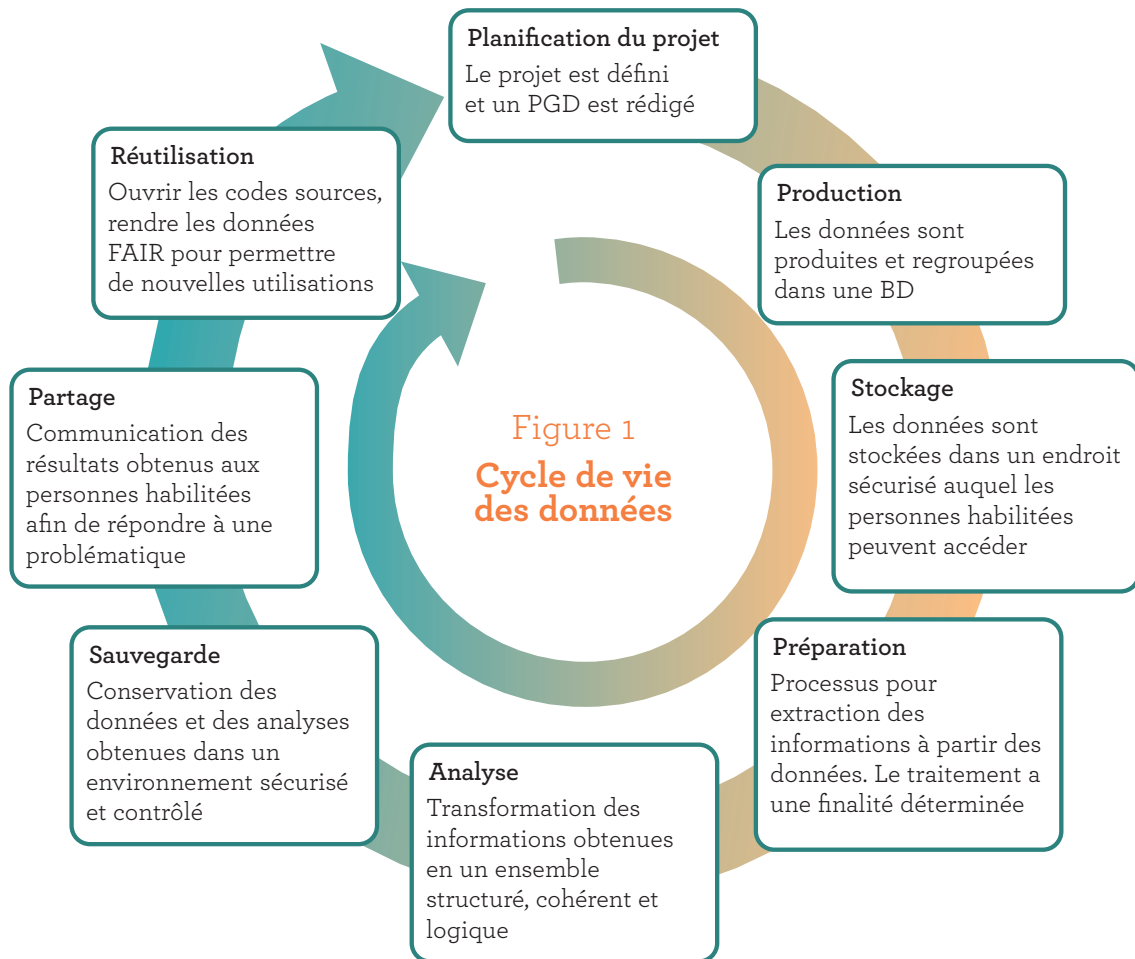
Planification du projet
Le projet est défini et un PGD est rédigé

Production
Les données sont produites et regroupées dans une BD

Stockage
Les données sont stockées dans un endroit sécurisé auquel les personnes habilitées peuvent accéder

Préparation
Processus pour extraction des informations à partir des données. Le traitement a une finalité déterminée

Analyse
Transformation des informations obtenues en un ensemble structuré, cohérent et logique

Sauvegarde
Conservation des données et des analyses obtenues dans un environnement sécurisé et contrôlé

Partage
Communication des résultats obtenus aux personnes habilitées afin de répondre à une problématique

Réutilisation
Ouvrir les codes sources, rendre les données FAIR pour permettre de nouvelles utilisations

Figure 1
Cycle de vie des données